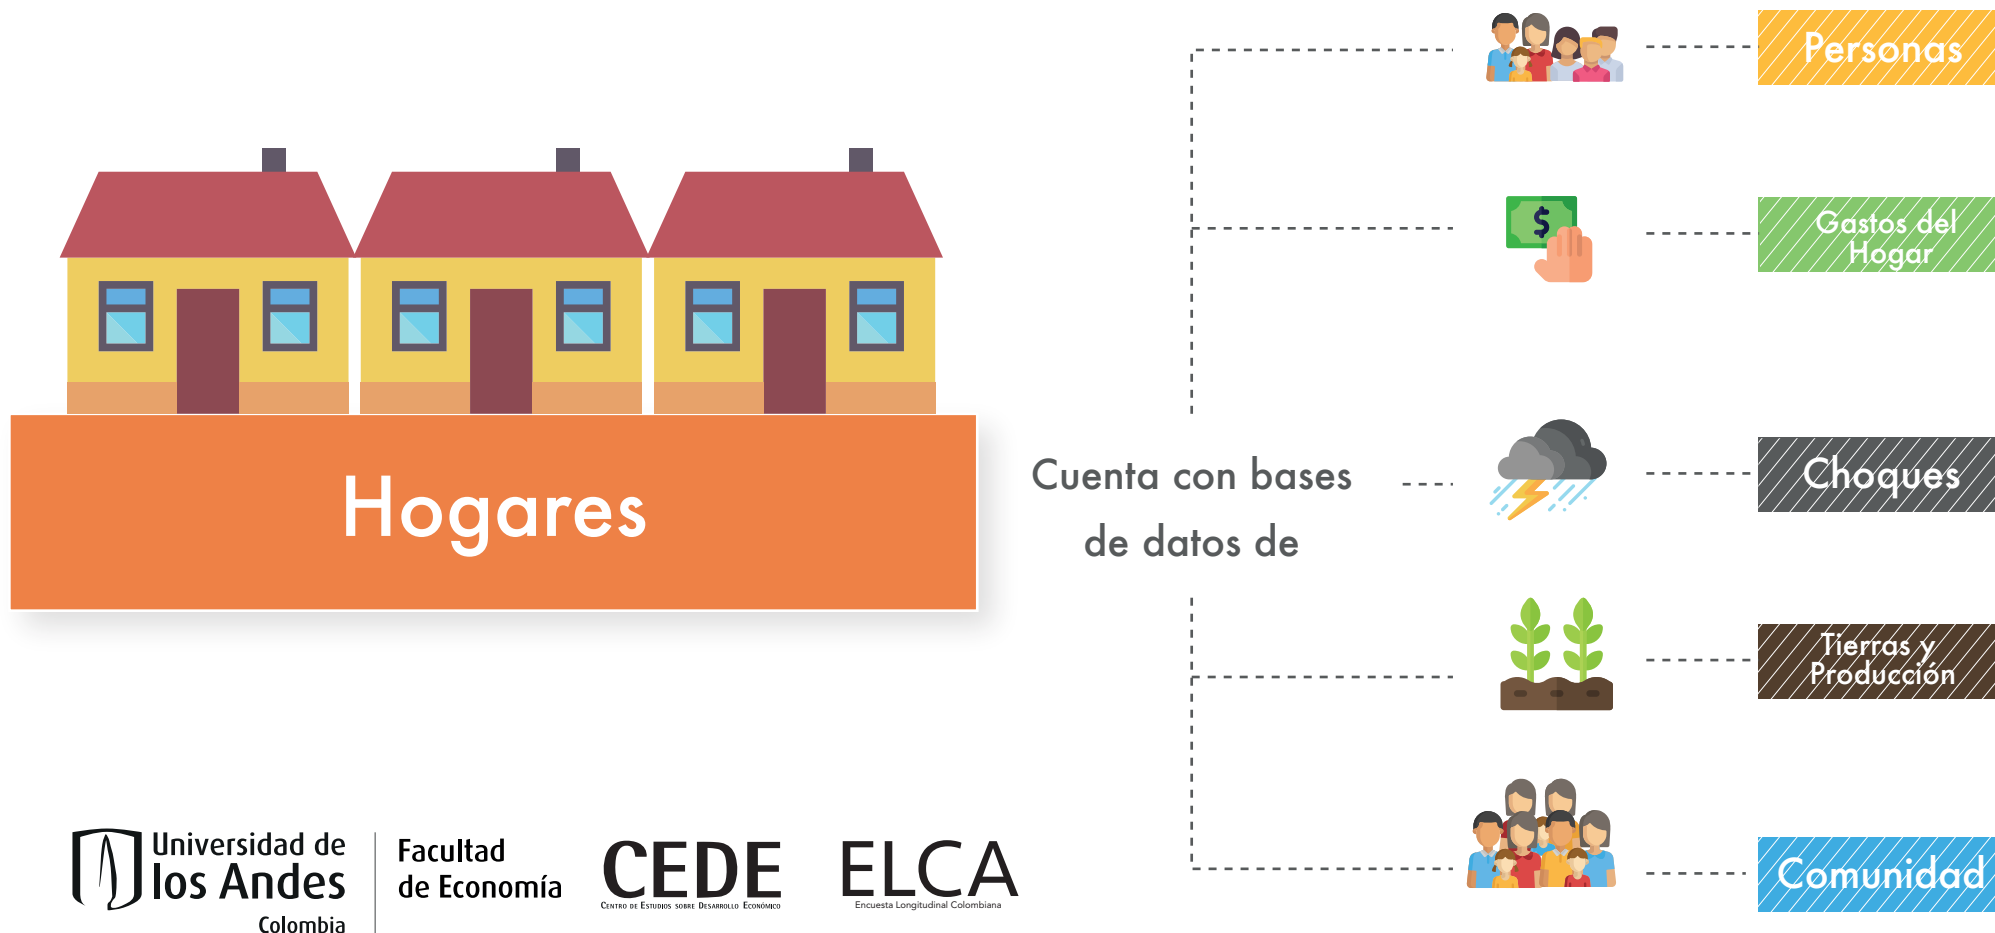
Hogares

Cuenta con bases de datos de

Personas

Gastos del Hogar

Choques

Tierras y Producción

Comunidad

Universidad de los Andes Colombia

Facultad de Economía

CEDE
Centro de Estudios sobre Desarrollo Económico

ELCA
Encuesta Longitudinal Colombiana